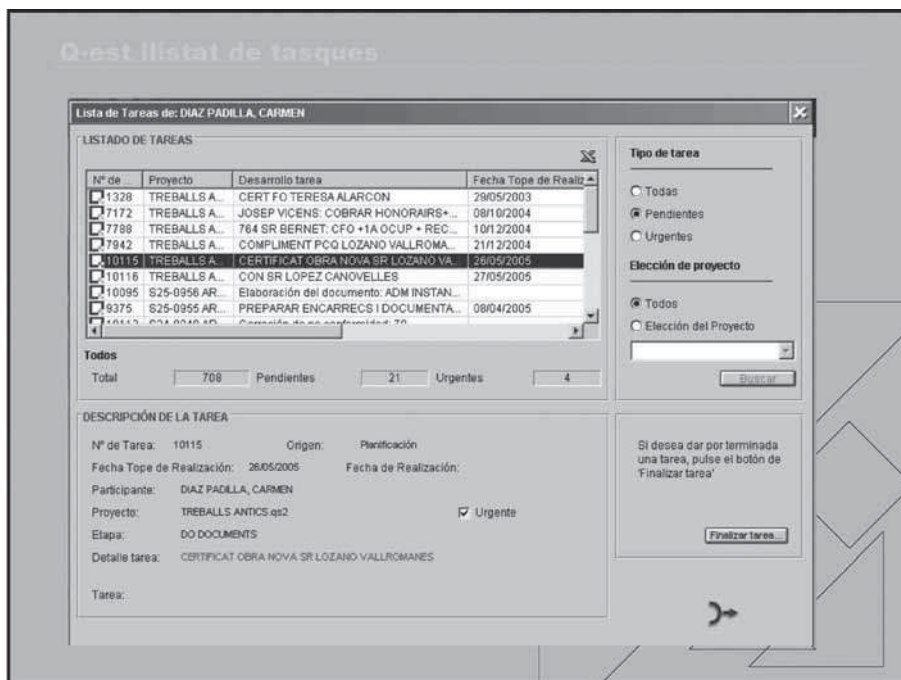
Q-est llistat de tasques

Lista de Tareas de: DIAZ PADILLA, CARMEN

LISTADO DE TAREAS

| Nº de ... | Proyecto | Desarrollo tarea | Fecha Tope de Realiz |
|---|---|---|---|
| 1328 | TREBALLS A... | CERT FO TERESA ALARCON | 29/05/2003 |
| 7172 | TREBALLS A... | JOSEP VICENS: COBRAR HONORAIRS+... | 08/10/2004 |
| 7788 | TREBALLS A... | 764 SR BERNET: CFO +1A OCUP + REC... | 10/12/2004 |
| 7942 | TREBALLS A... | COMPLIMENT PCQ LOZANO VALLROMA... | 21/12/2004 |
| 10115 | TREBALLS A... | CERTIFICAT OBRA NOVA SR LOZANO VA... | 26/05/2005 |
| 10116 | TREBALLS A... | CON SR LOPEZ CANOVELLES | 27/05/2005 |
| 10095 | S25-0956 AR... | Elaboración del documento: ADM INSTAN... | |
| 9375 | S25-0955 AR... | PREPARAR ENCARRECS I DOCUMENTA... | 08/04/2005 |
| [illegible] | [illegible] | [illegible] | |

Todos
Total 708 Pendientes 21 Urgentes 4

Tipo de tarea
Todas
Pendientes
Urgentes

Elección de proyecto
Todos
Elección del Proyecto

Buscar

DESCRIPCIÓN DE LA TAREA
Nº de Tarea: 10115 Origen: Planificación
Fecha Tope de Realización: 26/05/2005 Fecha de Realización:
Participante: DIAZ PADILLA, CARMEN
Proyecto: TREBALLS ANTICS.qs2 Urgente
Etapa: DO DOCUMENTS
Detalle tarea: CERTIFICAT OBRA NOVA SR LOZANO VALLROMANES
Tarea:

Si desea dar por terminada una tarea, pulse el botón de 'Finalizar tarea'

Finalizar tarea...